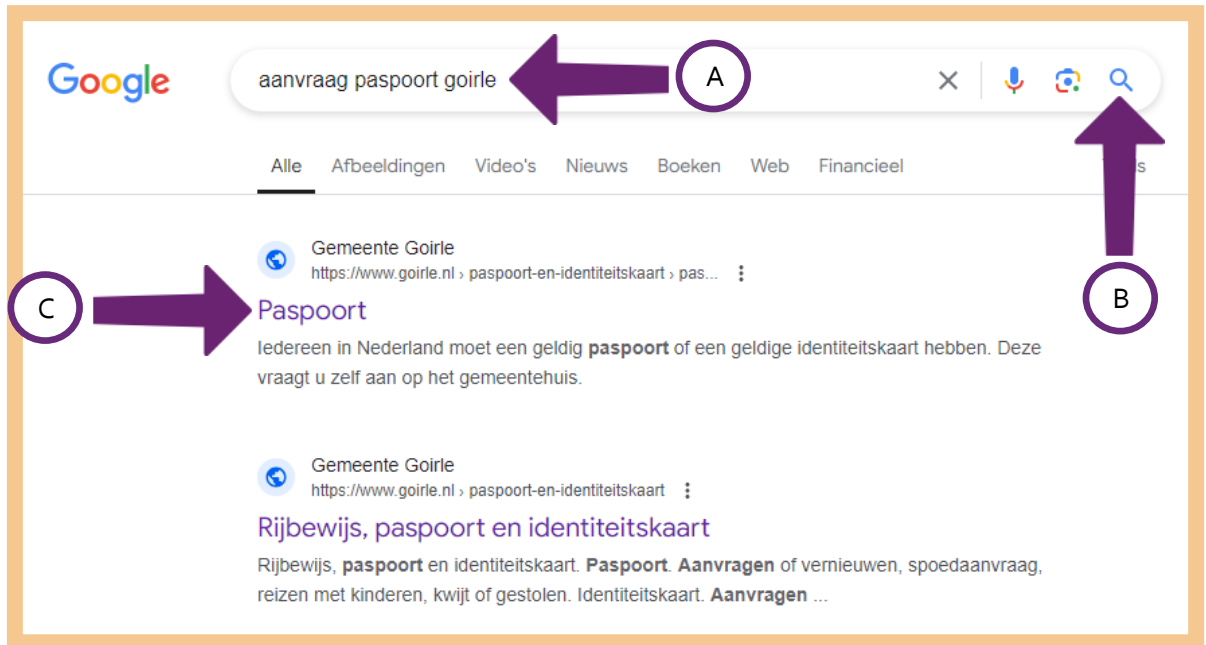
Google

aanvraag paspoort goirle

A

Alle Afbeeldingen Video's Nieuws Boeken Web Financieel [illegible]

B

Gemeente Goirle
https://www.goirle.nl › paspoort-en-identiteitskaart › pas...

C

Paspoort

Iedereen in Nederland moet een geldig **paspoort** of een geldige identiteitskaart hebben. Deze vraagt u zelf aan op het gemeentehuis.

Gemeente Goirle
https://www.goirle.nl › paspoort-en-identiteitskaart

Rijbewijs, paspoort en identiteitskaart

Rijbewijs, **paspoort** en identiteitskaart. **Paspoort**. **Aanvragen** of vernieuwen, spoedaanvraag, reizen met kinderen, kwijt of gestolen. Identiteitskaart. **Aanvragen** ...